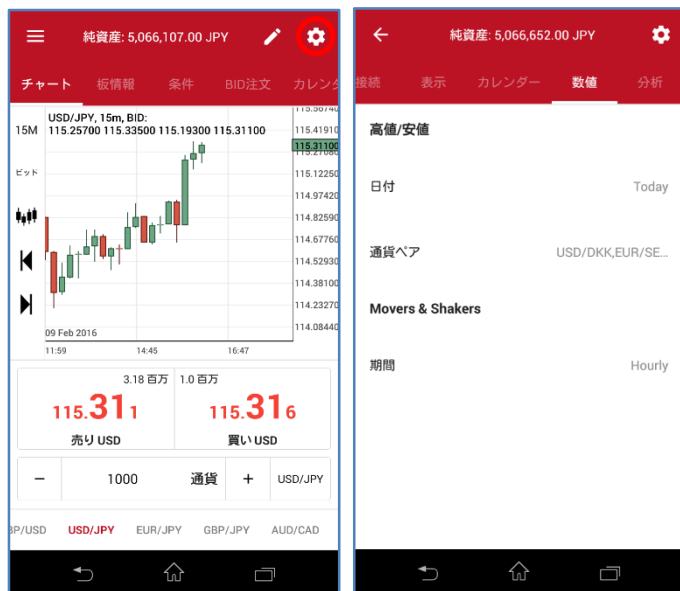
純資産: 5,066,107.00 JPY

チャート　板情報　条件　BID注文　カレンダ

USD/JPY, 15m, BID:
115.25700 115.33500 115.19300 115.31100

15M

ビッド

115.56740
115.41910
115.31100
115.27080
115.12250
114.97420
114.82590
114.67760
114.52930
114.38100
114.23270
114.08440

09 Feb 2016

11:59　14:45　16:47

3.18 百万
115.311
売り USD

1.0 百万
115.316
買い USD

−　1000　通貨　+　USD/JPY

BP/USD　USD/JPY　EUR/JPY　GBP/JPY　AUD/CAD

純資産: 5,066,652.00 JPY

接続　表示　カレンダー　数値　分析

高値/安値

日付　Today

通貨ペア　USD/DKK,EUR/SE...

Movers & Shakers

期間　Hourly